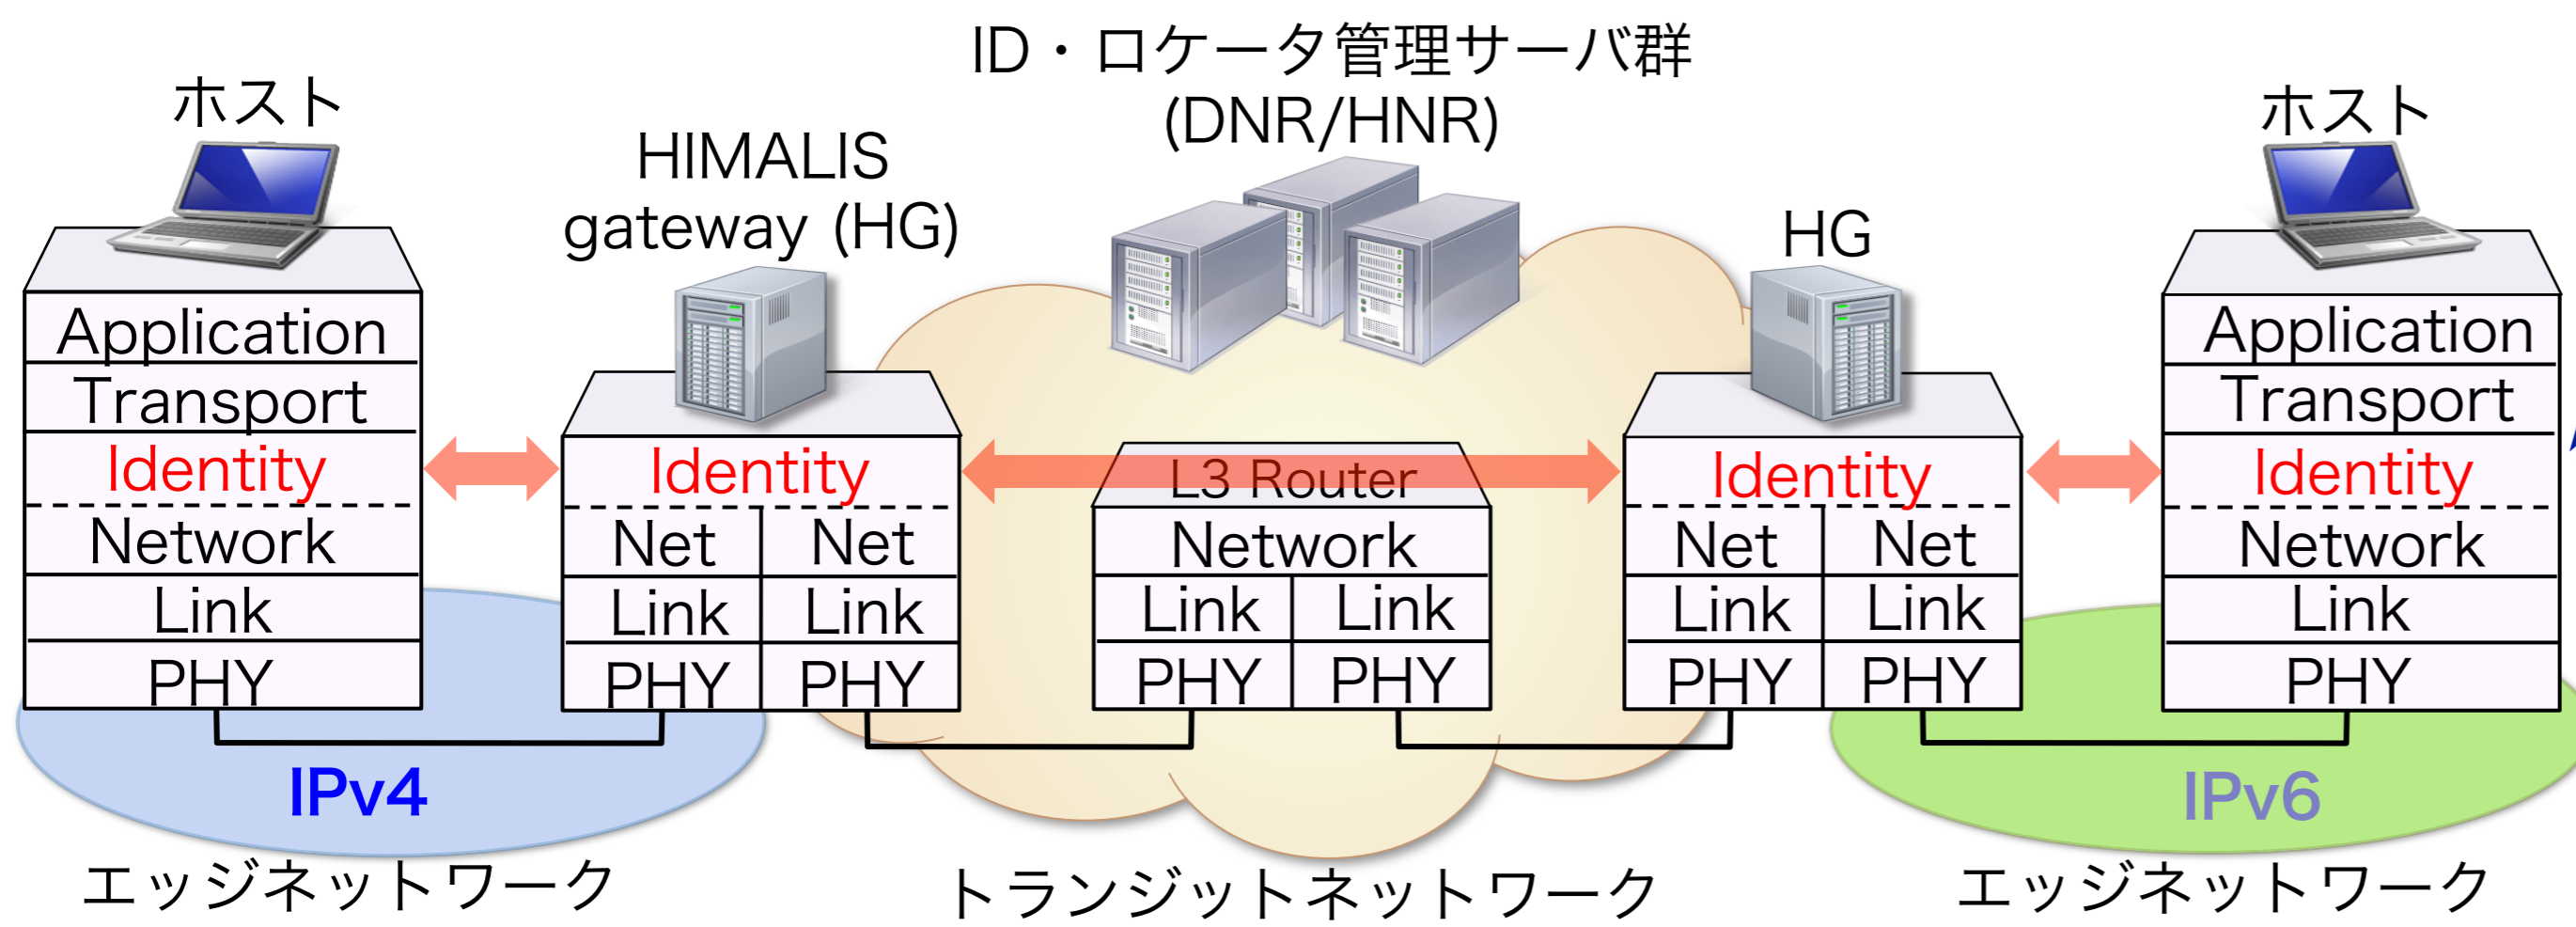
ID・ロケータ管理サーバ群
(DNR/HNR)

ホスト

HIMALIS gateway (HG)

HG

ホスト

Application
Transport
Identity
Network
Link
PHY

Identity
Net | Net
Link | Link
PHY | PHY

L3 Router
Network
Link | Link
PHY | PHY

Identity
Net | Net
Link | Link
PHY | PHY

Application
Transport
Identity
Network
Link
PHY

IPv4

IPv6

エッジネットワーク

トランジットネットワーク

エッジネットワーク